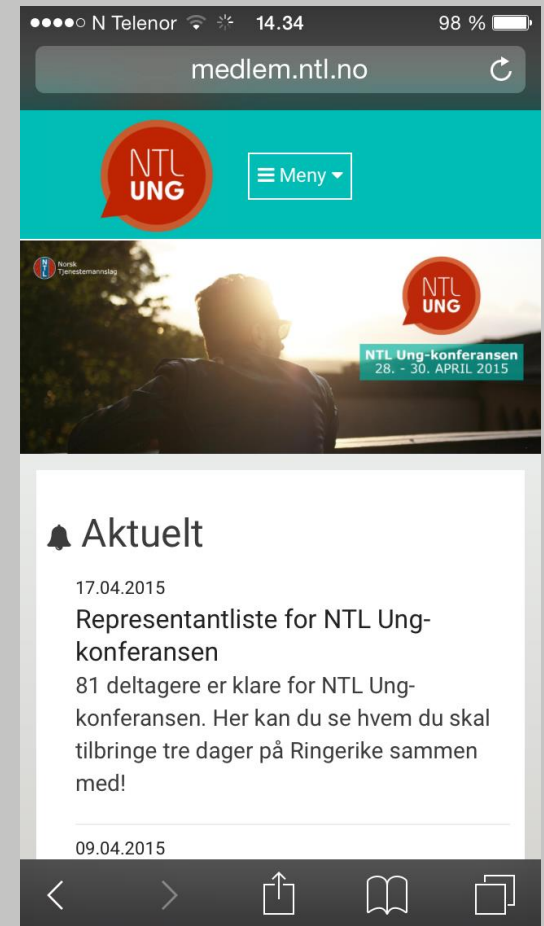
●●●●○ N Telenor 14.34 98 %

medlem.ntl.no

NTL UNG

Meny

Norsk Tjenestemannslag

NTL UNG

NTL Ung-konferansen
28. - 30. APRIL 2015

Aktuelt

17.04.2015

Representantliste for NTL Ung-konferansen

81 deltagere er klare for NTL Ung-konferansen. Her kan du se hvem du skal tilbringe tre dager på Ringerike sammen med!

09.04.2015